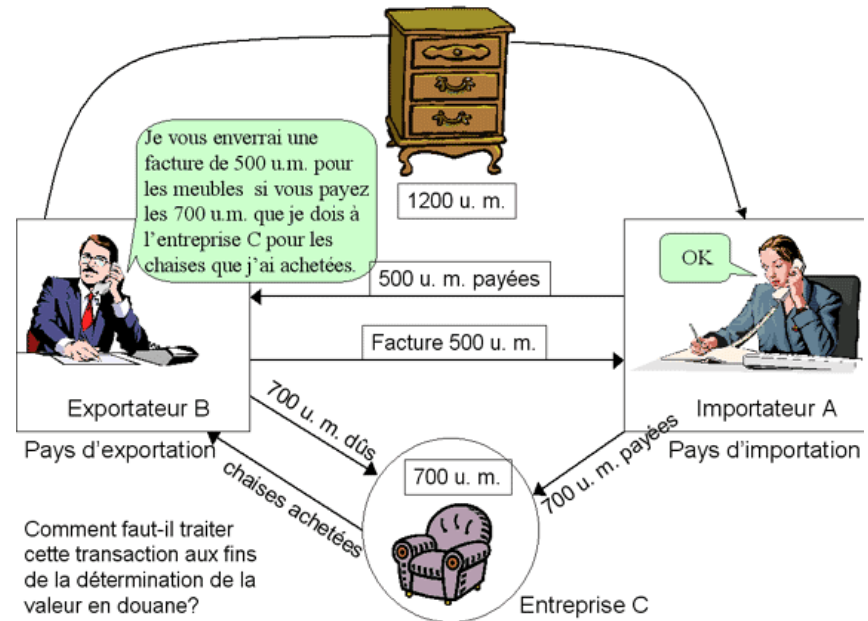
Je vous enverrai une facture de 500 u.m. pour les meubles si vous payez les 700 u.m. que je dois à l'entreprise C pour les chaises que j'ai achetées.

1200 u. m.

OK

500 u. m. payées

Facture 500 u. m.

Exportateur B

Pays d'exportation

Importateur A

Pays d'importation

700 u. m. dûs

700 u. m. payées

chaises achetées

700 u. m.

Comment faut-il traiter cette transaction aux fins de la détermination de la valeur en douane?

Entreprise C